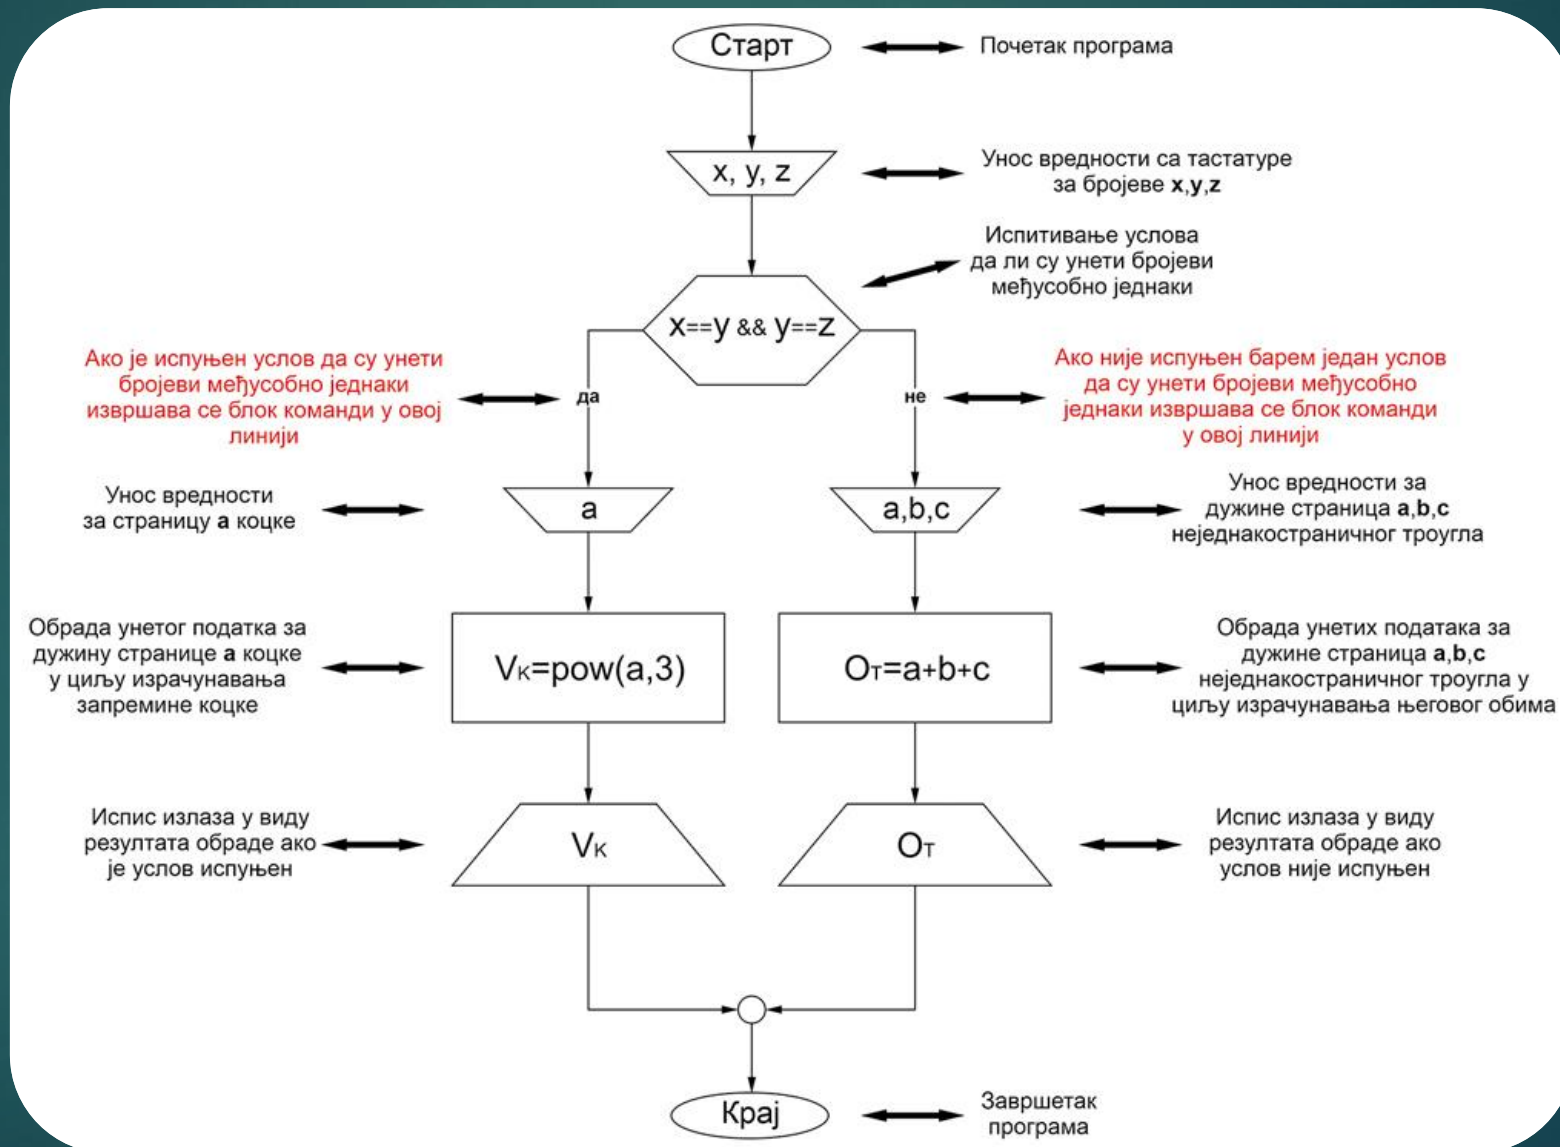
Старт

Почетак програма

x, y, z

Унос вредности са тастатуре за бројеве **x**,**y**,**z**

Испитивање услова да ли су унети бројеви међусобно једнаки

x==y && y==z

Ако је испуњен услов да су унети бројеви међусобно једнаки извршава се блок команди у овој линији

да

не

Ако није испуњен барем један услов да су унети бројеви међусобно једнаки извршава се блок команди у овој линији

Унос вредности за страницу **а** коцке

a

a,b,c

Унос вредности за дужине страница **a**,**b**,**c** неједнакостраничног троугла

Обрада унетог податка за дужину странице **а** коцке у циљу израчунавања запремине коцке

$V_K$=pow(a,3)

$O_T$=a+b+c

Обрада унетих података за дужине страница **a**,**b**,**c** неједнакостраничног троугла у циљу израчунавања његовог обима

Испис излаза у виду резултата обраде ако је услов испуњен

$V_K$

$O_T$

Испис излаза у виду резултата обраде ако услов није испуњен

Крај

Завршетак програма